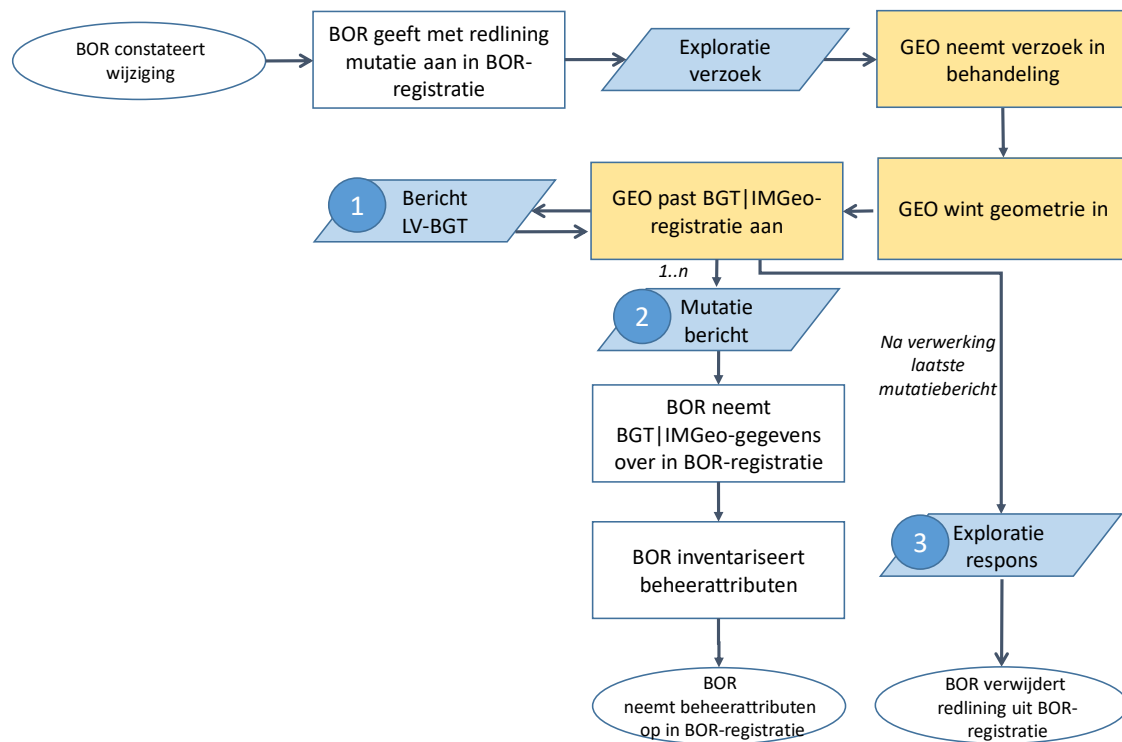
BOR constateert wijziging

BOR geeft met redlining mutatie aan in BOR-registratie

Exploratie verzoek

GEO neemt verzoek in behandeling

GEO wint geometrie in

GEO past BGT|IMGeo-registratie aan

1 Bericht LV-BGT

1..n

2 Mutatie bericht

Na verwerking laatste mutatiebericht

BOR neemt BGT|IMGeo-gegevens over in BOR-registratie

BOR inventariseert beheerattributen

3 Exploratie respons

BOR neemt beheerattributen op in BOR-registratie

BOR verwijdert redlining uit BOR-registratie